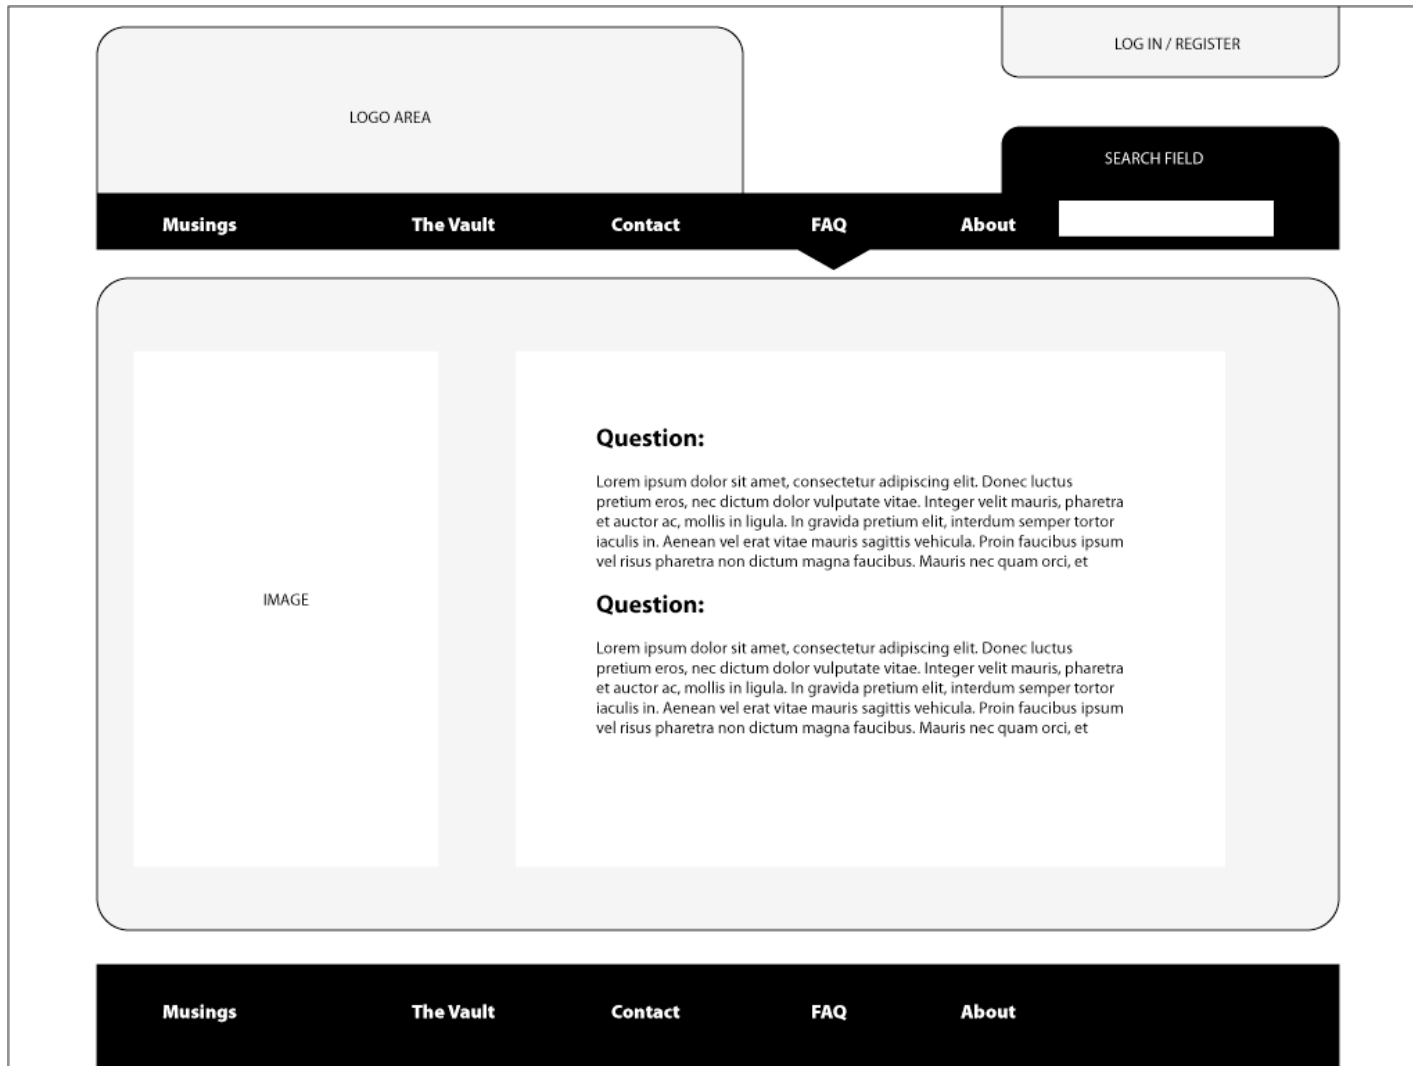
LOGO AREA

LOG IN / REGISTER

SEARCH FIELD

Musings The Vault Contact FAQ About

IMAGE

**Question:**

Lorem ipsum dolor sit amet, consectetur adipiscing elit. Donec luctus pretium eros, nec dictum dolor vulputate vitae. Integer velit mauris, pharetra et auctor ac, mollis in ligula. In gravida pretium elit, interdum semper tortor iaculis in. Aenean vel erat vitae mauris sagittis vehicula. Proin faucibus ipsum vel risus pharetra non dictum magna faucibus. Mauris nec quam orci, et

**Question:**

Lorem ipsum dolor sit amet, consectetur adipiscing elit. Donec luctus pretium eros, nec dictum dolor vulputate vitae. Integer velit mauris, pharetra et auctor ac, mollis in ligula. In gravida pretium elit, interdum semper tortor iaculis in. Aenean vel erat vitae mauris sagittis vehicula. Proin faucibus ipsum vel risus pharetra non dictum magna faucibus. Mauris nec quam orci, et

Musings The Vault Contact FAQ About